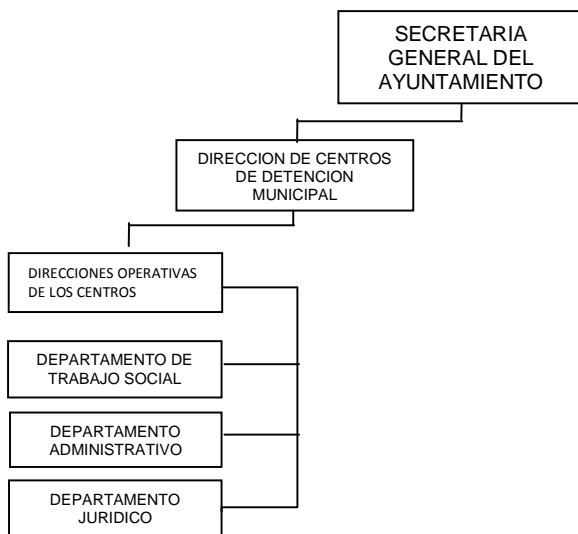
SECRETARIA GENERAL DEL AYUNTAMIENTO

DIRECCION DE CENTROS DE DETENCION MUNICIPAL

DIRECCIONES OPERATIVAS DE LOS CENTROS

DEPARTAMENTO DE TRABAJO SOCIAL

DEPARTAMENTO ADMINISTRATIVO

DEPARTAMENTO JURIDICO